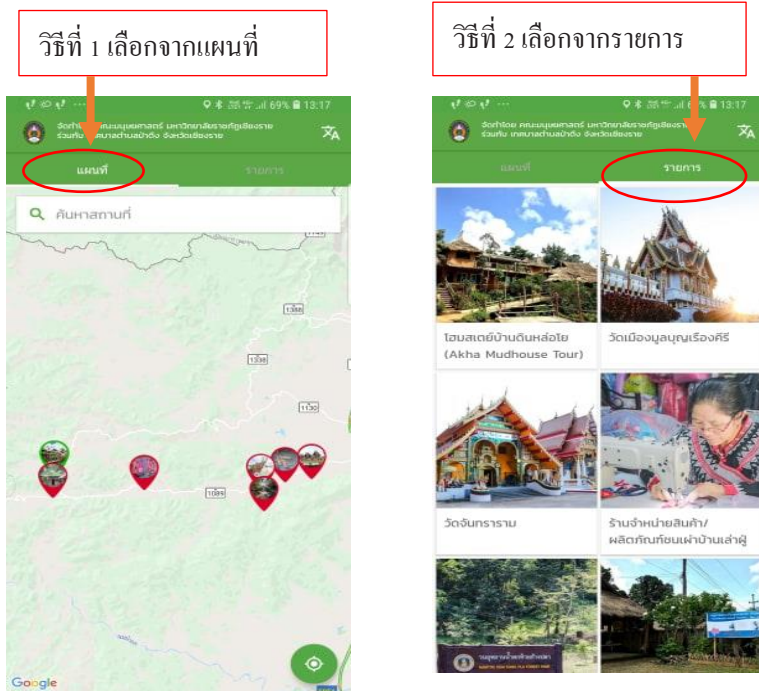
วิธีที่ 1 เลือกจากแผนที่

69% 13:17

จัดทำโดย คณะมนุษยศาสตร์ มหาวิทยาลัยราชภัฏเชียงราย ร่วมกับ เทศบาลตำบลป่าตึง จังหวัดเชียงราย

แผนที่

รายการ

ค้นหาสถานที่

1089

1338

1130

1089

Google

วิธีที่ 2 เลือกจากรายการ

13:17

จัดทำโดย คณะมนุษยศาสตร์ มหาวิทยาลัยราชภัฏเชียงราย ร่วมกับ เทศบาลตำบลป่าตึง จังหวัดเชียงราย

แผนที่

รายการ

โฮมสเตย์บ้านดินหล่อโย (Akha Mudhouse Tour)

วัดเมืองมูลบุญเรืองศรี

วัดจันทราราม

ร้านจำหน่ายสินค้า/ผลิตภัณฑ์ชนเผ่าบ้านเล่าฝู

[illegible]